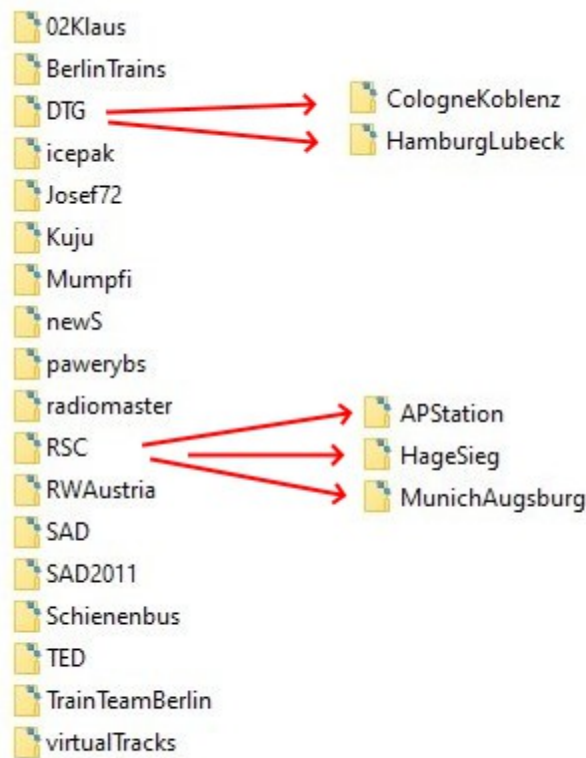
02Klaus
BerlinTrains
DTG
CologneKoblenz
HamburgLubeck
icepak
Josef72
Kuju
Mumpfi
newS
pawerybs
radiomaster
RSC
APStation
HageSieg
MunichAugsburg
RWAustria
SAD
SAD2011
Schienenbus
TED
TrainTeamBerlin
virtualTracks